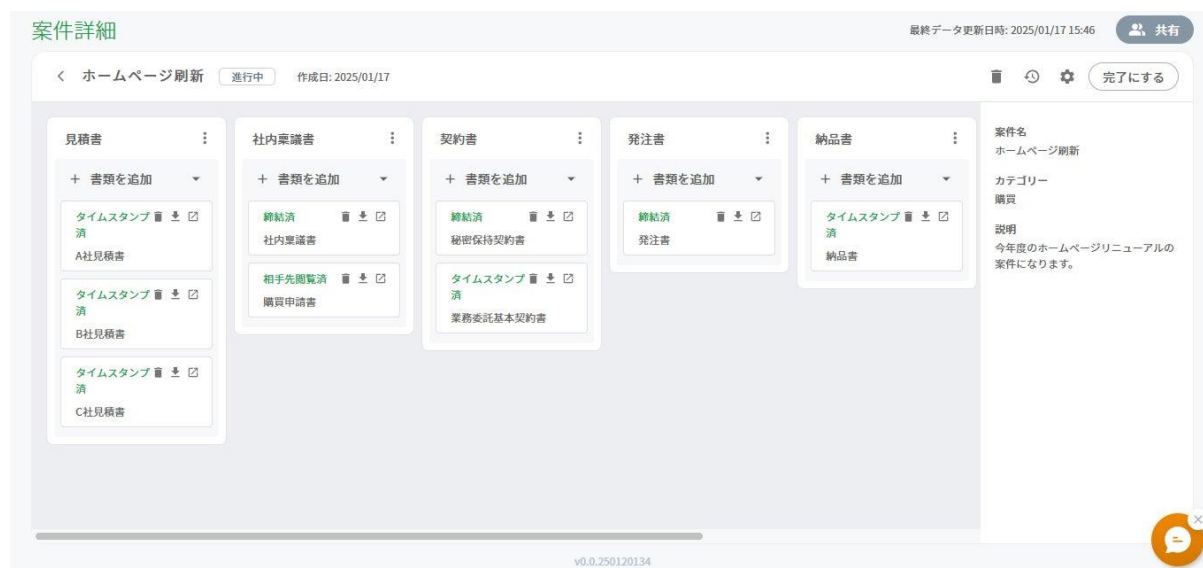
案件詳細

最終データ更新日時: 2025/01/17 15:46

共有

< ホームページ刷新 進行中 作成日: 2025/01/17

完了にする

見積書

+ 書類を追加

タイムスタンプ済
A社見積書

タイムスタンプ済
B社見積書

タイムスタンプ済
C社見積書

社内稟議書

+ 書類を追加

締結済
社内稟議書

相手先閲覧済
購買申請書

契約書

+ 書類を追加

締結済
秘密保持契約書

タイムスタンプ済
業務委託基本契約書

発注書

+ 書類を追加

締結済
発注書

納品書

+ 書類を追加

タイムスタンプ済
納品書

案件名
ホームページ刷新

カテゴリー
購買

説明
今年度のホームページリニューアルの案件になります。

v0.0.250120134